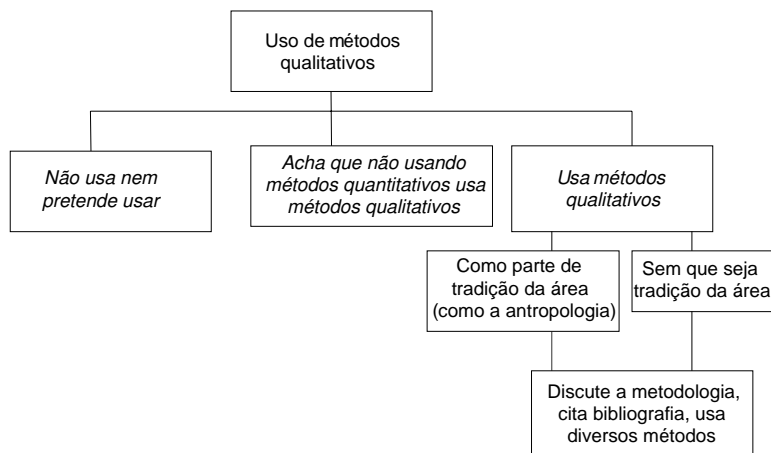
Uso de métodos qualitativos

*Não usa nem pretende usar*

*Acha que não usando métodos quantitativos usa métodos qualitativos*

*Usa métodos qualitativos*

Como parte de tradição da área (como a antropologia)

Sem que seja tradição da área

Discute a metodologia, cita bibliografia, usa diversos métodos